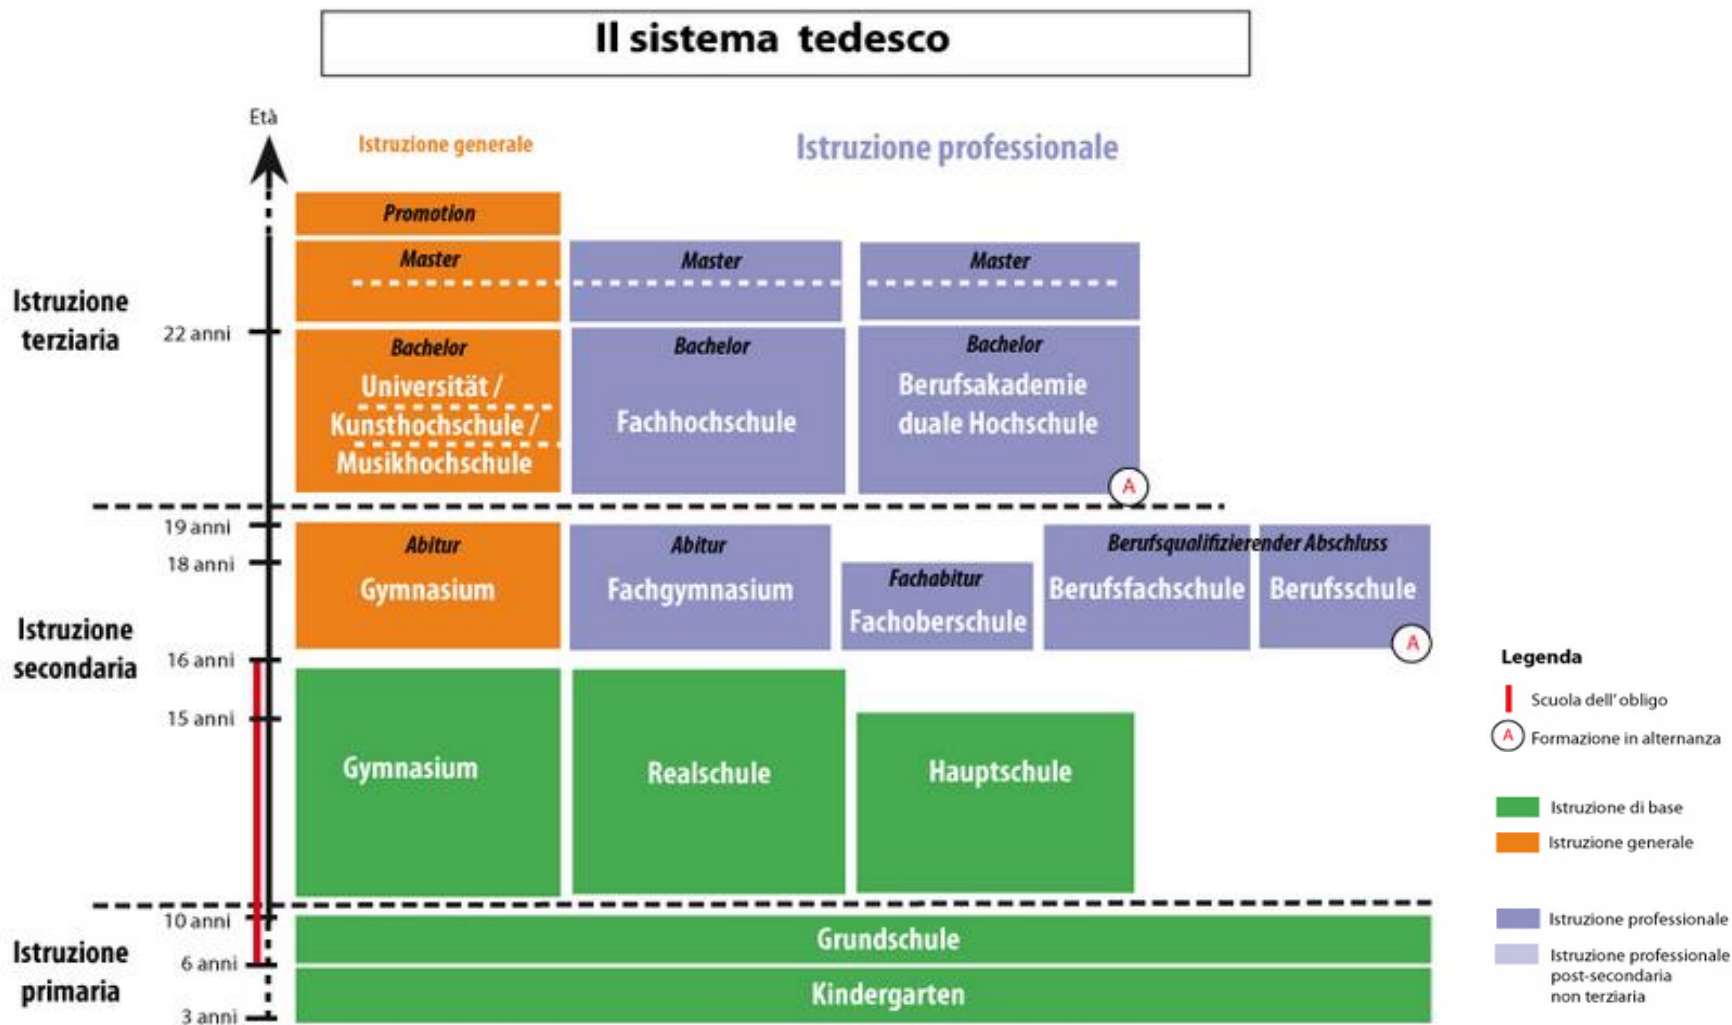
Il sistema tedesco

Età

Istruzione generale

Istruzione professionale

Promotion

Master

Master

Master

Istruzione terziaria

22 anni

Bachelor
Universität / Kunsthochschule / Musikhochschule

Bachelor
Fachhochschule

Bachelor
Berufsakademie duale Hochschule

A

19 anni

18 anni

Abitur
Gymnasium

Abitur
Fachgymnasium

Fachabitur
Fachoberschule

Berufsqualifizierender Abschluss

Berufsfachschule

Berufsschule

A

Istruzione secondaria

16 anni

15 anni

Gymnasium

Realschule

Hauptschule

10 anni

Grundschule

Istruzione primaria

6 anni

Kindergarten

3 anni

Legenda

Scuola dell' obligo

A Formazione in alternanza

Istruzione di base

Istruzione generale

Istruzione professionale

Istruzione professionale post-secondaria non terziaria